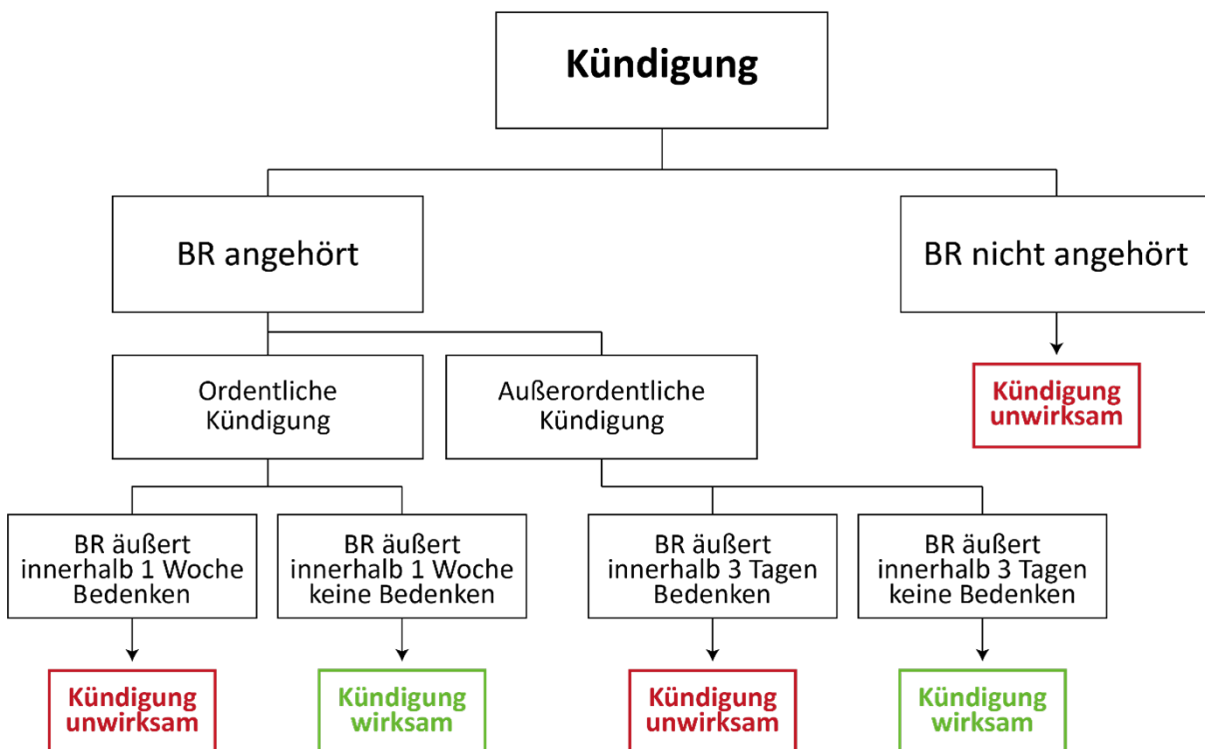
Kündigung

BR angehört

BR nicht angehört

Kündigung unwirksam

Ordentliche Kündigung

Außerordentliche Kündigung

BR äußert innerhalb 1 Woche Bedenken

Kündigung unwirksam

BR äußert innerhalb 1 Woche keine Bedenken

Kündigung wirksam

BR äußert innerhalb 3 Tagen Bedenken

Kündigung unwirksam

BR äußert innerhalb 3 Tagen keine Bedenken

Kündigung wirksam